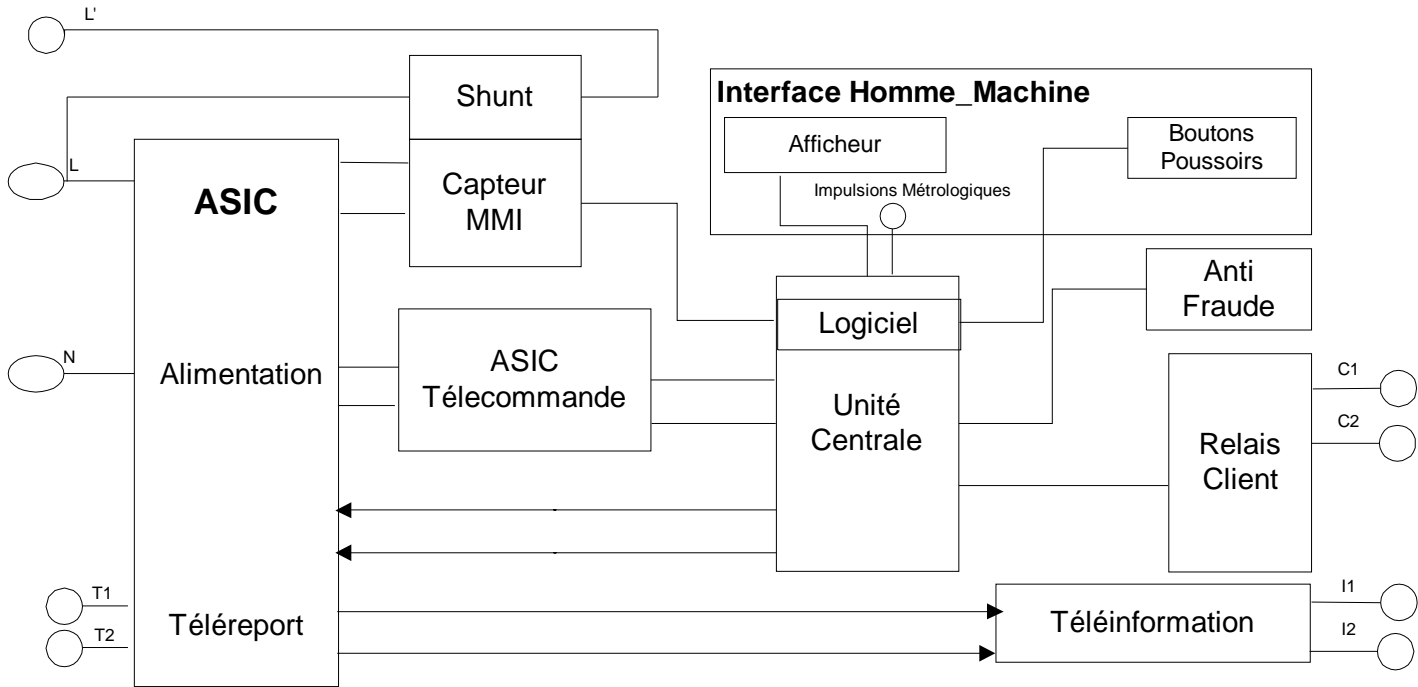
L'

Shunt

Interface Homme_Machine

Afficheur

Boutons Poussoirs

Impulsions Métrologiques

L

ASIC

Capteur MMI

Anti Fraude

Logiciel

N

Alimentation

ASIC Télecommande

Unité Centrale

C1

C2

Relais Client

T1

T2

Téléreport

Téléinformation

I1

I2